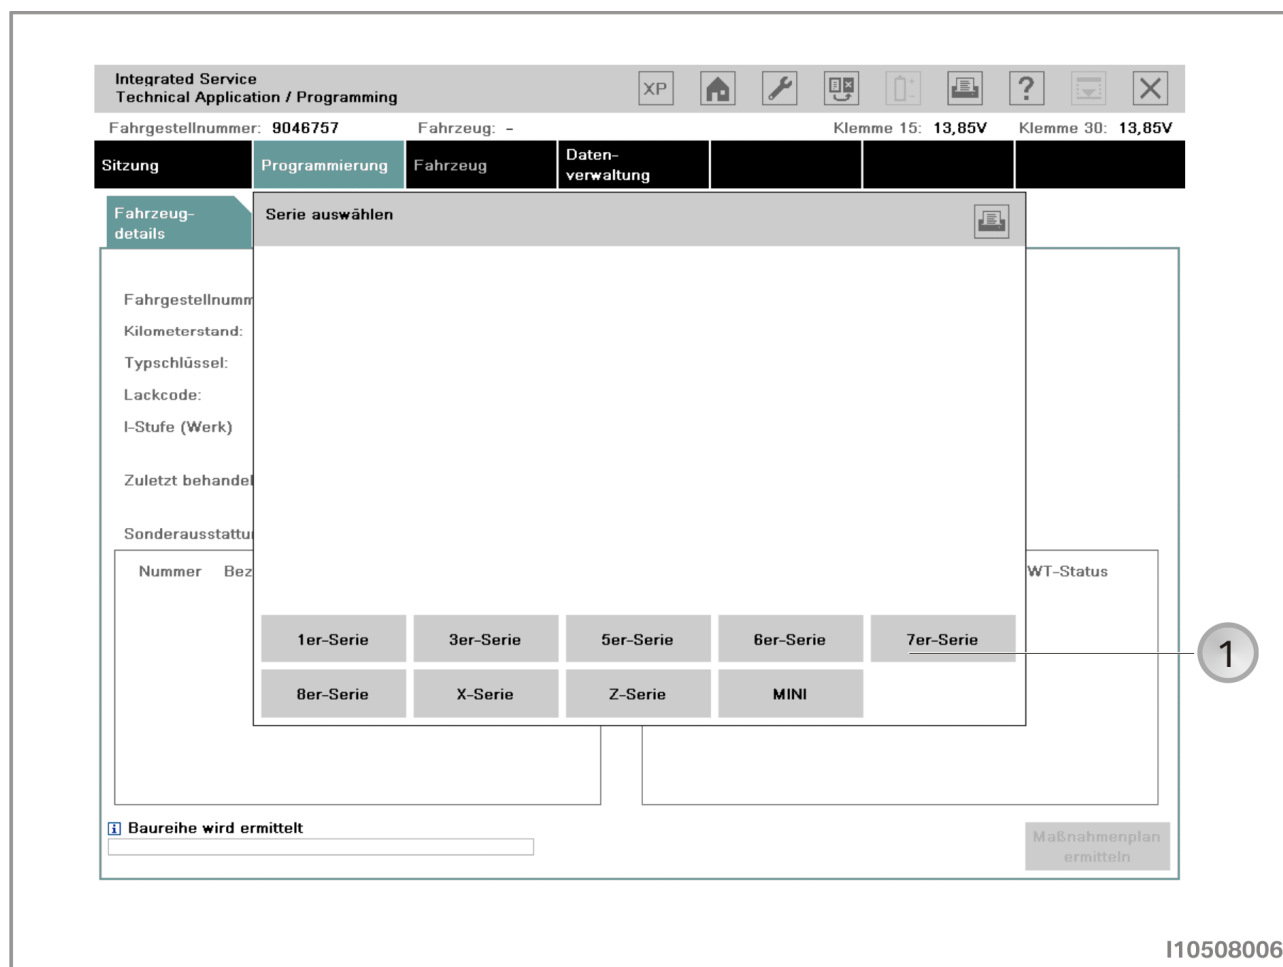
Integrated Service
Technical Application / Programming

XP

Fahrgestellnummer: 9046757 Fahrzeug: - Klemme 15: 13,85V Klemme 30: 13,85V

Sitzung | Programmierung | Fahrzeug | Datenverwaltung

Fahrzeugdetails

Serie auswählen

Fahrgestellnumm
Kilometerstand:
Typschlüssel:
Lackcode:
I-Stufe (Werk)

Zuletzt behandel

Sonderausstattu

Nummer Bez

WT-Status

| 1er-Serie | 3er-Serie | 5er-Serie | 6er-Serie | 7er-Serie |
|---|---|---|---|---|
| 8er-Serie | X-Serie | Z-Serie | MINI | |

1

i Baureihe wird ermittelt

Maßnahmenplan ermitteln

I10508006